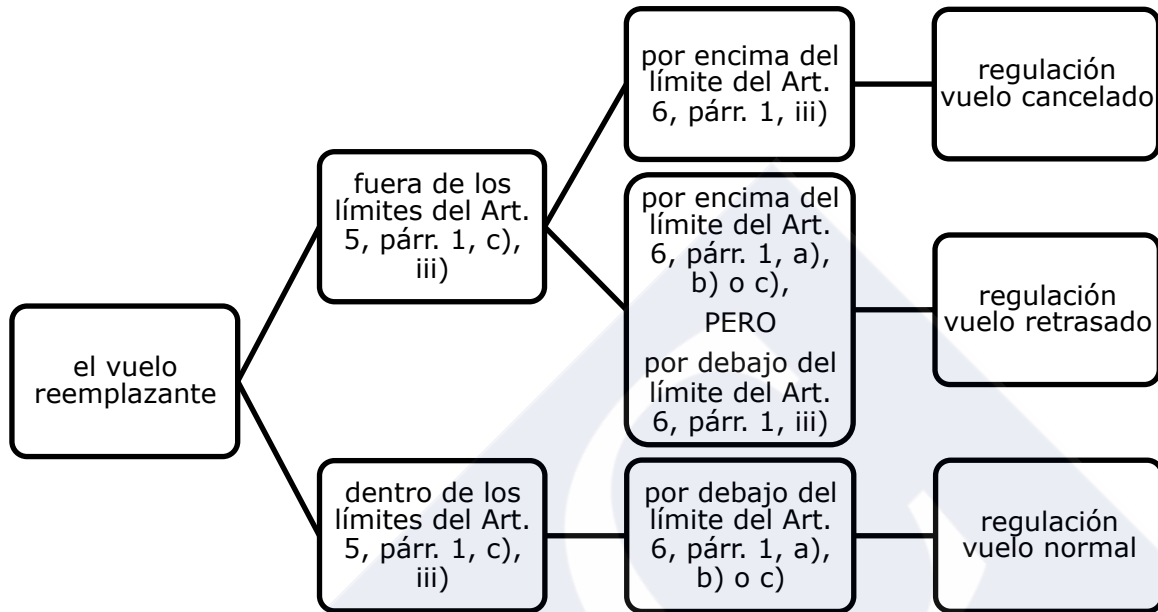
el vuelo reemplazante

fuera de los límites del Art. 5, párr. 1, c), iii)

por encima del límite del Art. 6, párr. 1, iii)

regulación vuelo cancelado

por encima del límite del Art. 6, párr. 1, a), b) o c),

PERO

por debajo del límite del Art. 6, párr. 1, iii)

regulación vuelo retrasado

dentro de los límites del Art. 5, párr. 1, c), iii)

por debajo del límite del Art. 6, párr. 1, a), b) o c)

regulación vuelo normal